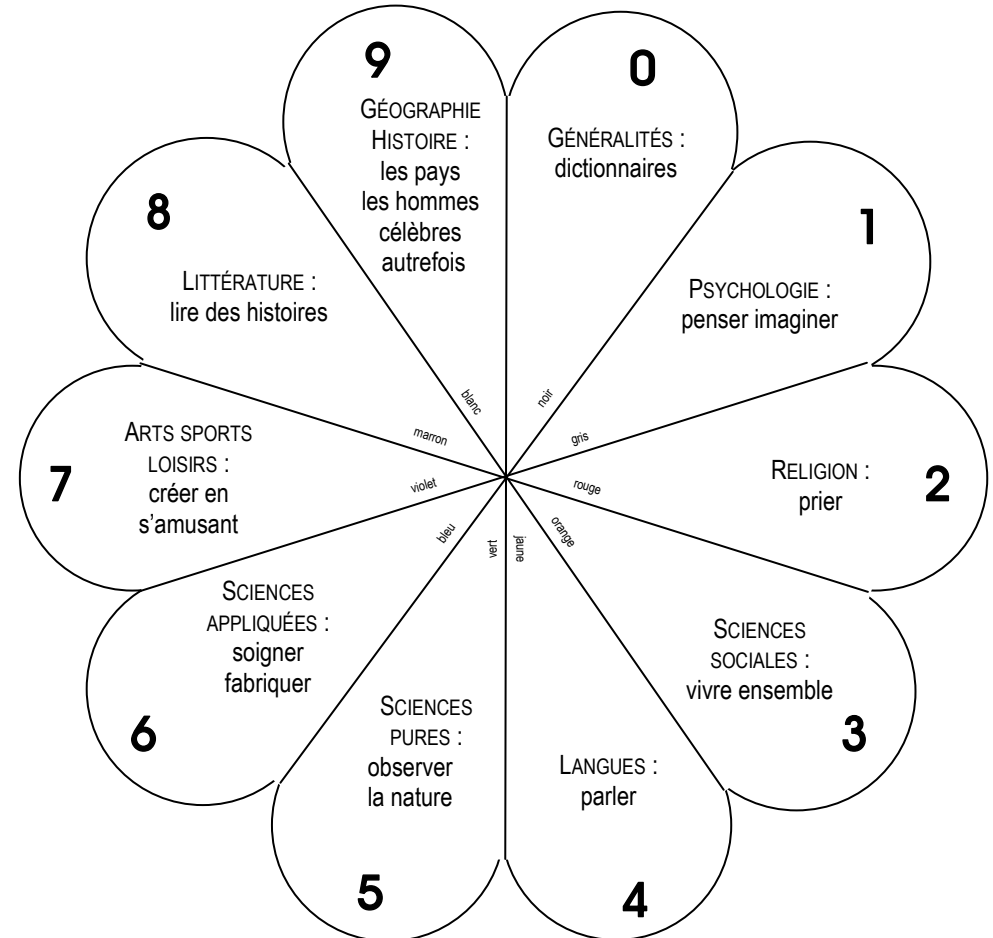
0
GÉNÉRALITÉS :
dictionnaires

noir

1
PSYCHOLOGIE :
penser imaginer

gris

2
RELIGION :
prier

rouge

3
SCIENCES SOCIALES :
vivre ensemble

orange

4
LANGUES :
parler

jaune

5
SCIENCES PURES :
observer la nature

vert

6
SCIENCES APPLIQUÉES :
soigner fabriquer

bleu

7
ARTS SPORTS LOISIRS :
créer en s'amusant

violet

8
LITTÉRATURE :
lire des histoires

marron

9
GÉOGRAPHIE HISTOIRE :
les pays
les hommes célèbres
autrefois

blanc